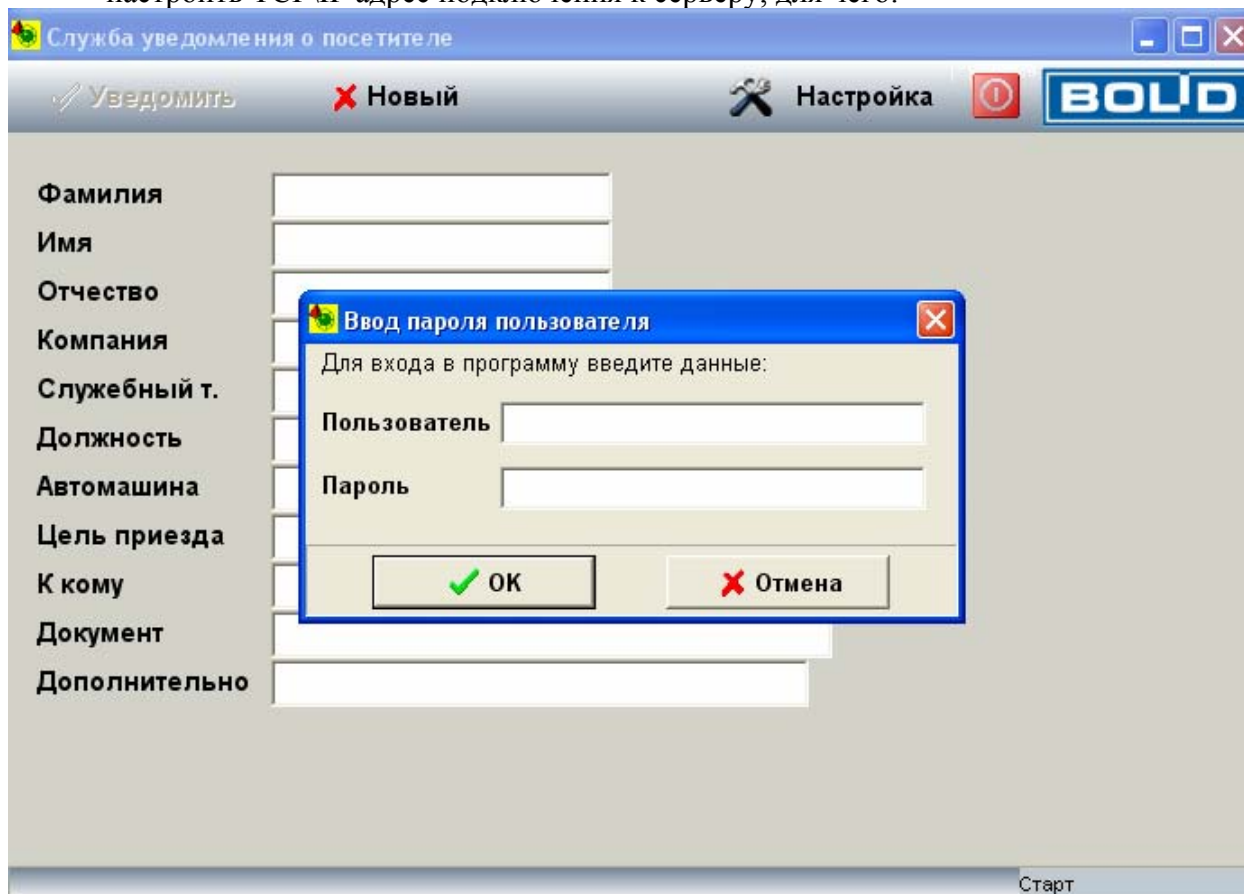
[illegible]

Служба уведомления о посетителе

Уведомить

Новый

Настройка

BOLID

Фамилия

Имя

Отчество

Компания

Служебный т.

Должность

Автомашина

Цель приезда

К кому

Документ

Дополнительно

Ввод пароля пользователя

Для входа в программу введите данные:

Пользователь

Пароль

OK

Отмена

Старт